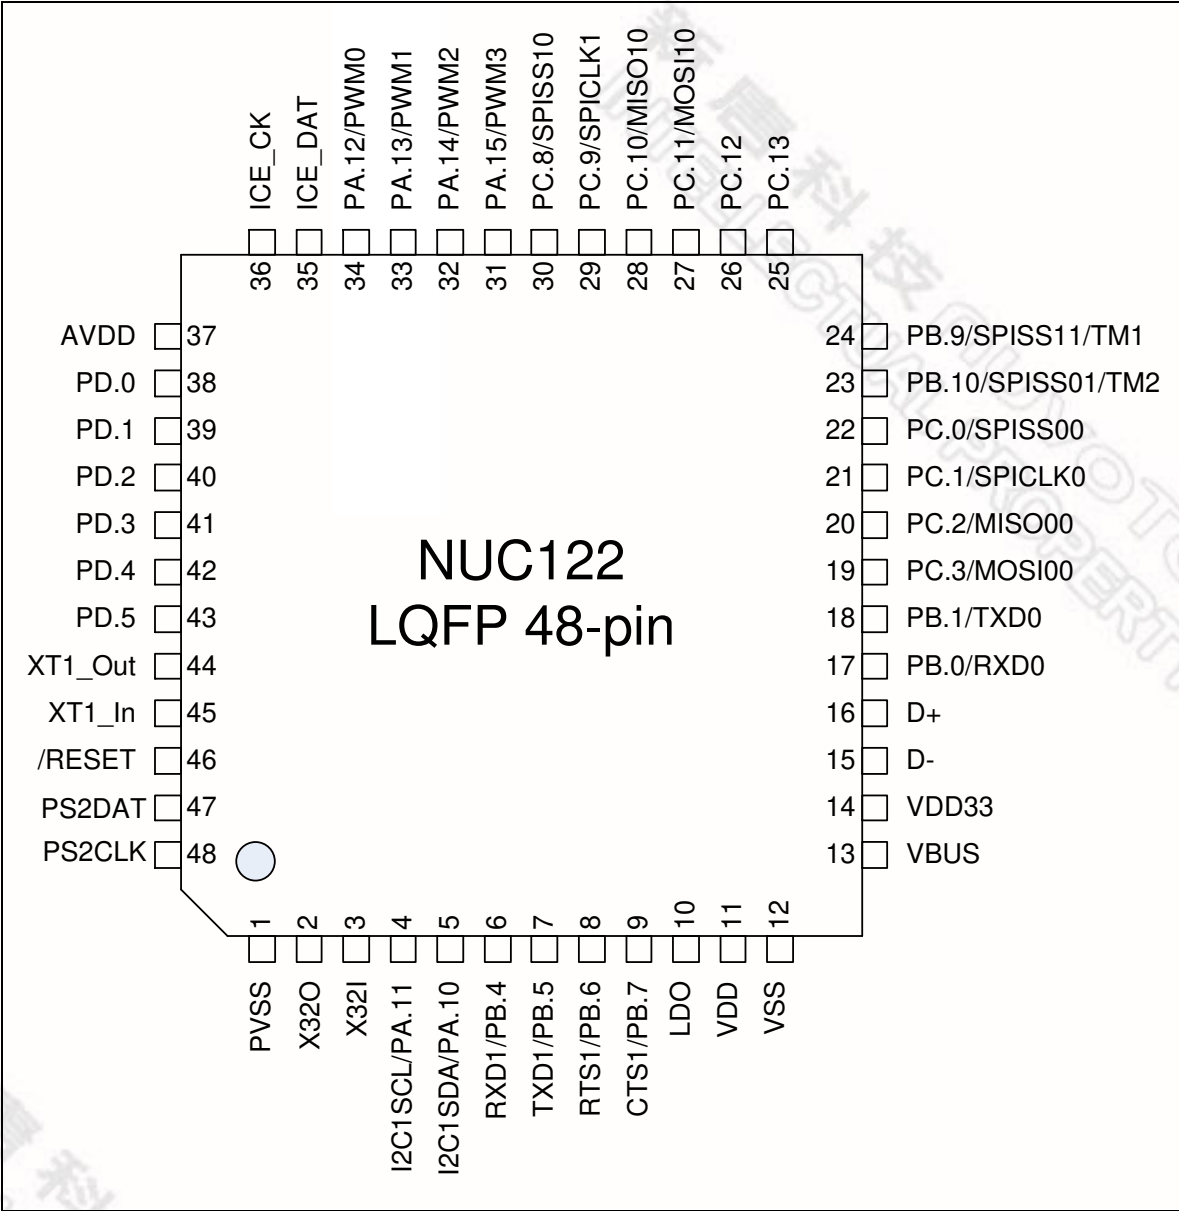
ICE_CK
ICE_DAT
PA.12/PWM0
PA.13/PWM1
PA.14/PWM2
PA.15/PWM3
PC.8/SPISS10
PC.9/SPICLK1
PC.10/MISO10
PC.11/MOSI10
PC.12
PC.13

36 35 34 33 32 31 30 29 28 27 26 25

AVDD 37
PD.0 38
PD.1 39
PD.2 40
PD.3 41
PD.4 42
PD.5 43
XT1_Out 44
XT1_In 45
/RESET 46
PS2DAT 47
PS2CLK 48

24 PB.9/SPISS11/TM1
23 PB.10/SPISS01/TM2
22 PC.0/SPISS00
21 PC.1/SPICLK0
20 PC.2/MISO00
19 PC.3/MOSI00
18 PB.1/TXD0
17 PB.0/RXD0
16 D+
15 D-
14 VDD33
13 VBUS

NUC122
LQFP 48-pin

1 2 3 4 5 6 7 8 9 10 11 12

PVSS
X32O
X32I
I2C1SCL/PA.11
I2C1SDA/PA.10
RXD1/PB.4
TXD1/PB.5
RTS1/PB.6
CTS1/PB.7
LDO
VDD
VSS